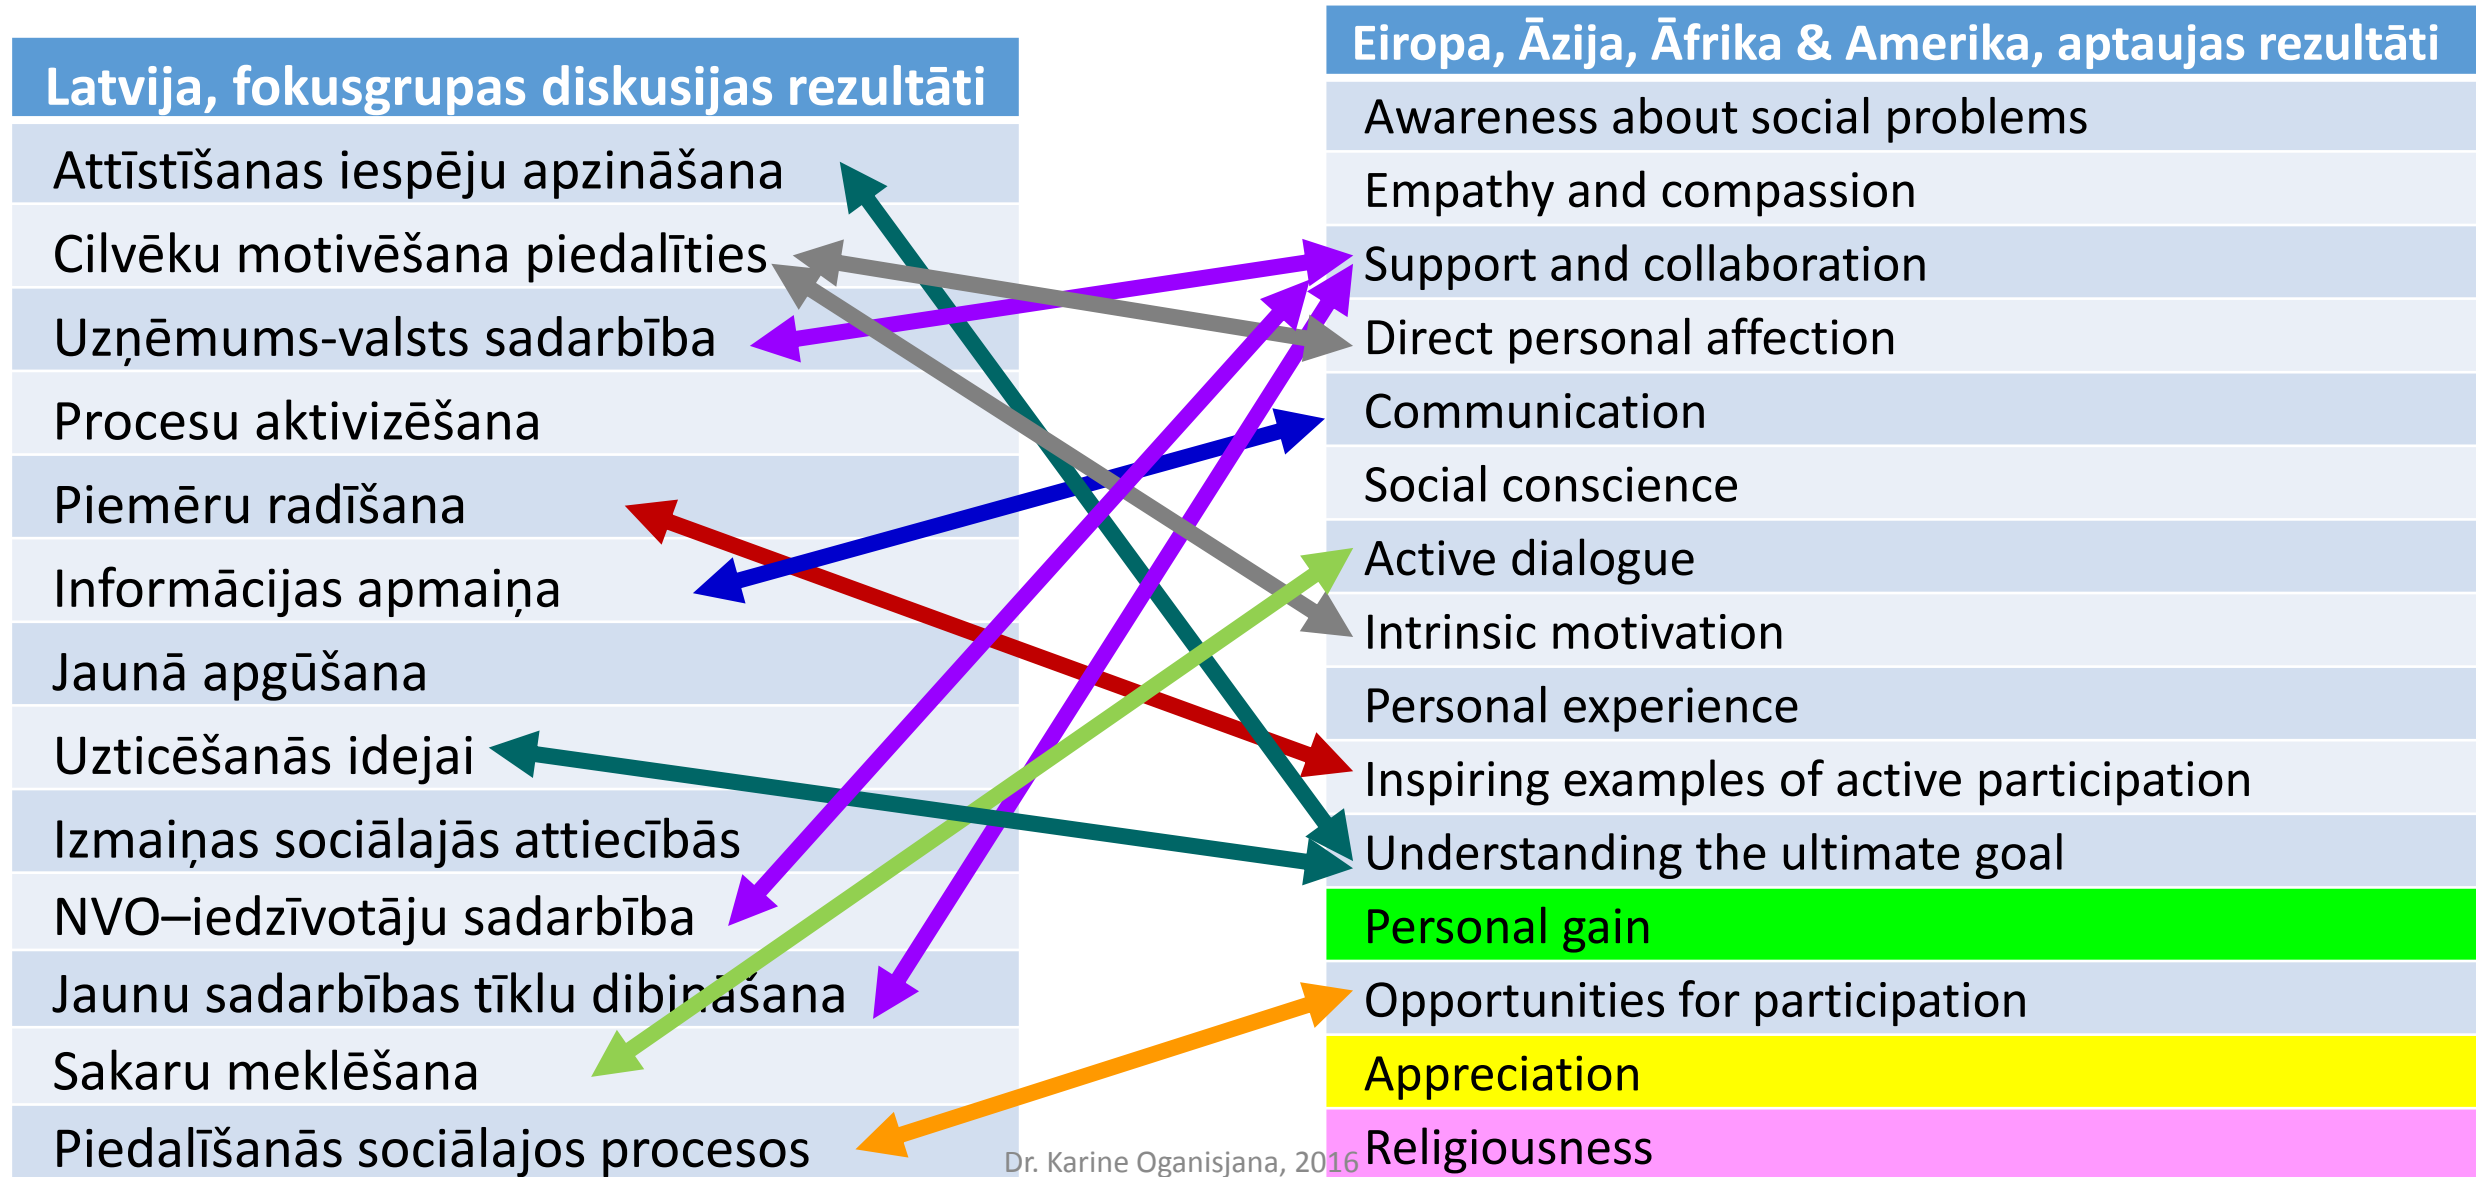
| Latvija, fokusgrupas diskusijas rezultāti |
|---|
| Attīstīšanas iespēju apzināšana |
| Cilvēku motivēšana piedalīties |
| Uzņēmums-valsts sadarbība |
| Procesu aktivizēšana |
| Piemēru radīšana |
| Informācijas apmaiņa |
| Jaunā apgūšana |
| Uzticēšanās idejai |
| Izmaiņas sociālajās attiecībās |
| NVO–iedzīvotāju sadarbība |
| Jaunu sadarbības tīklu dibināšana |
| Sakaru meklēšana |
| Piedalīšanās sociālajos procesos |

| Eiropa, Āzija, Āfrika & Amerika, aptaujas rezultāti |
|---|
| Awareness about social problems |
| Empathy and compassion |
| Support and collaboration |
| Direct personal affection |
| Communication |
| Social conscience |
| Active dialogue |
| Intrinsic motivation |
| Personal experience |
| Inspiring examples of active participation |
| Understanding the ultimate goal |
| Personal gain |
| Opportunities for participation |
| Appreciation |
| Religiousness |

Dr. Karine Oganisjana, 2016